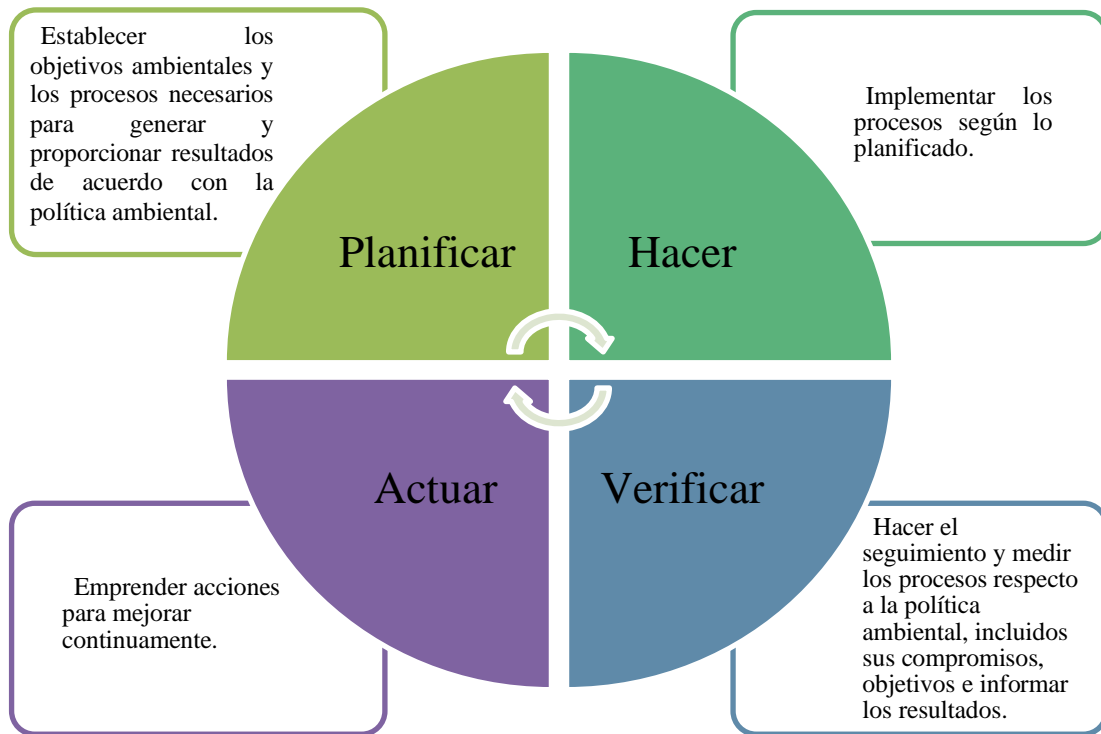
Establecer los objetivos ambientales y los procesos necesarios para generar y proporcionar resultados de acuerdo con la política ambiental.

Implementar los procesos según lo planificado.

Planificar

Hacer

Actuar

Verificar

Emprender acciones para mejorar continuamente.

Hacer el seguimiento y medir los procesos respecto a la política ambiental, incluidos sus compromisos, objetivos e informar los resultados.